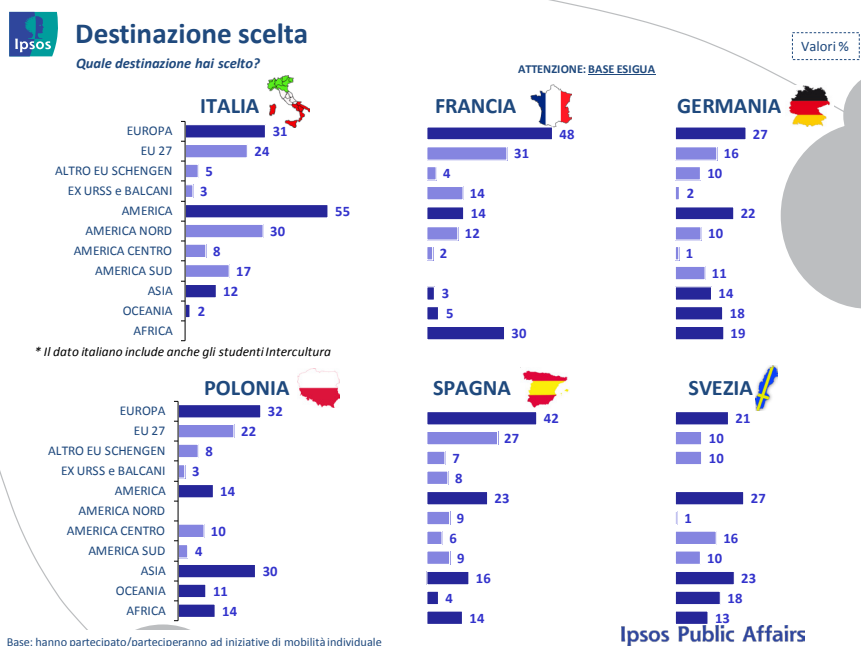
Ipsos

Destinazione scelta

Quale destinazione hai scelto?

Valori %

ATTENZIONE: BASE ESIGUA

ITALIA

| | |
|---|---|
| EUROPA | 31 |
| EU 27 | 24 |
| ALTRO EU SCHENGEN | 5 |
| EX URSS e BALCANI | 3 |
| AMERICA | 55 |
| AMERICA NORD | 30 |
| AMERICA CENTRO | 8 |
| AMERICA SUD | 17 |
| ASIA | 12 |
| OCEANIA | 2 |
| AFRICA | |

* Il dato italiano include anche gli studenti Intercultura

FRANCIA

48
31
4
14
14
12
2
3
5
30

GERMANIA

27
16
10
2
22
10
1
11
14
18
19

POLONIA

| | |
|---|---|
| EUROPA | 32 |
| EU 27 | 22 |
| ALTRO EU SCHENGEN | 8 |
| EX URSS e BALCANI | 3 |
| AMERICA | 14 |
| AMERICA NORD | |
| AMERICA CENTRO | 10 |
| AMERICA SUD | 4 |
| ASIA | 30 |
| OCEANIA | 11 |
| AFRICA | 14 |

SPAGNA

42
27
7
8
23
9
6
9
16
4
14

SVEZIA

21
10
10
27
1
16
10
23
18
13

Base: hanno partecipato/parteciperanno ad iniziative di mobilità individuale

Ipsos Public Affairs